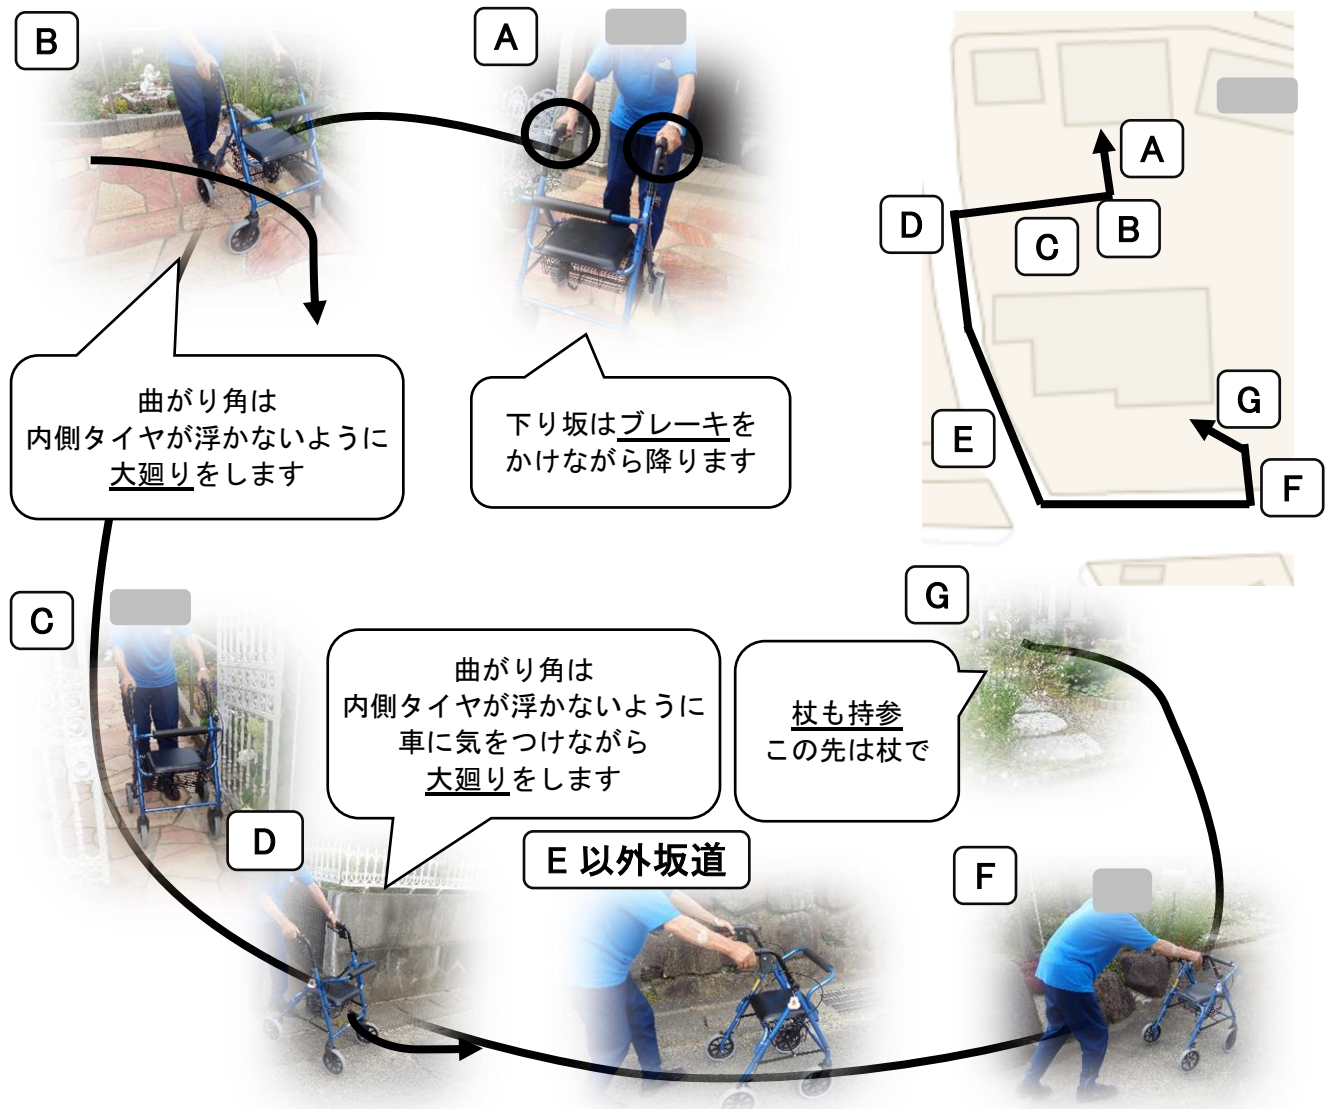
B

A

A

D

C

B

G

E

F

曲がり角は
内側タイヤが浮かないように
大廻りをします

下り坂はブレーキを
かけながら降ります

C

G

曲がり角は
内側タイヤが浮かないように
車に気をつけながら
大廻りをします

杖も持参
この先は杖で

D

E 以外坂道

F